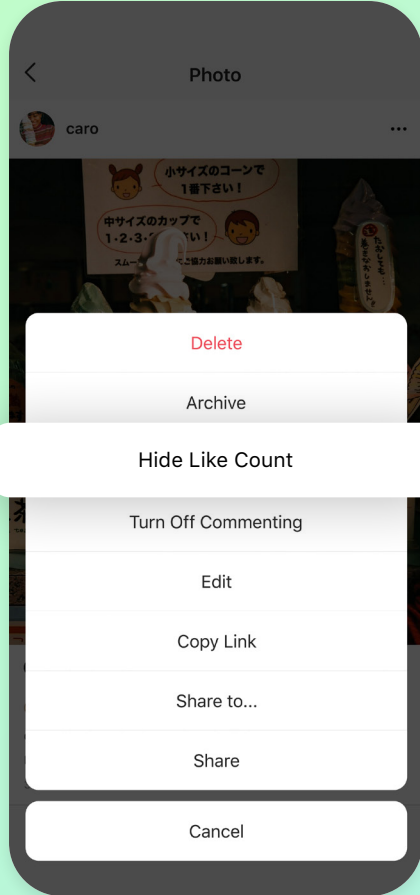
Photo

caro

小サイズのコーンで
1番下さい！

中サイズのカップで
1・2・3・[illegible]い！

スムー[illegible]ご協力お願い致します。

Delete

Archive

Hide Like Count

Turn Off Commenting

Edit

Copy Link

Share to...

Share

Cancel